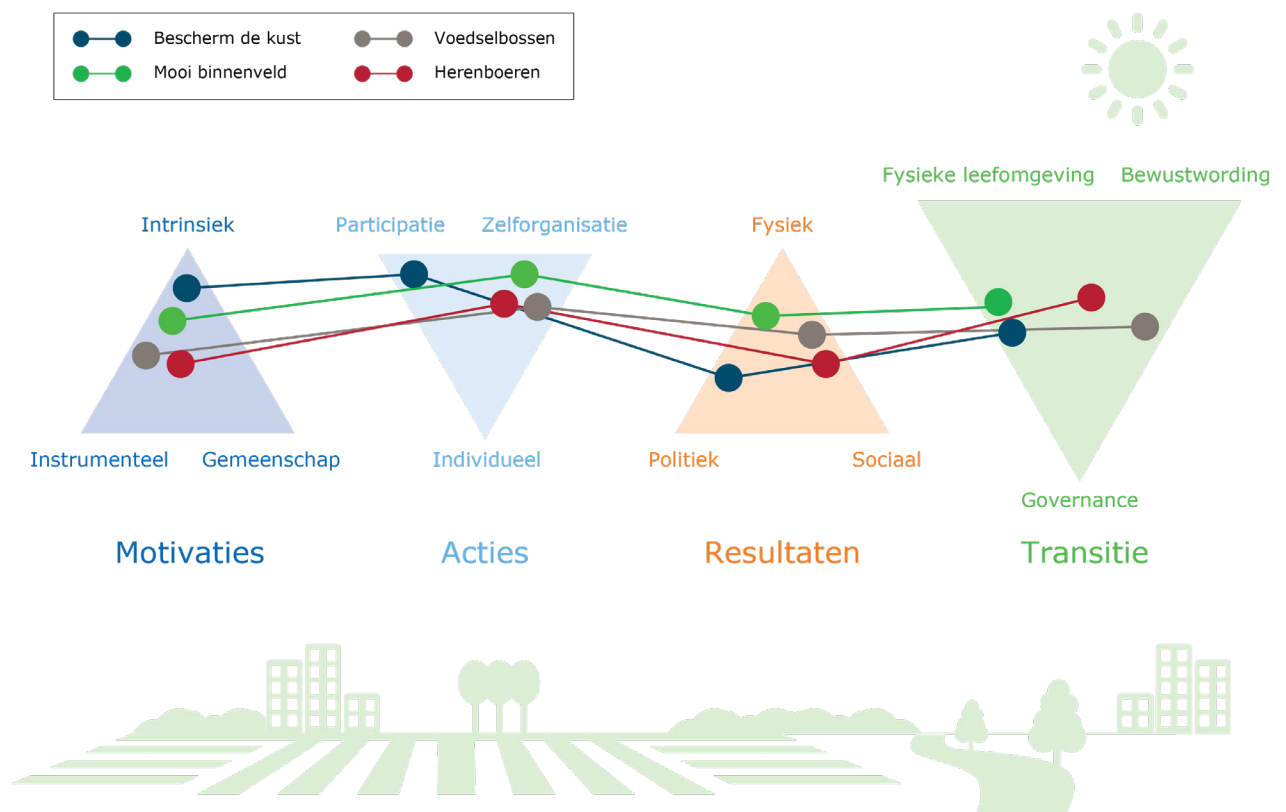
Bescherm de kust
Mooi binnenveld
Voedselbossen
Herenboeren

Intrinsiek
Instrumenteel
Gemeenschap

Participatie
Zelforganisatie
Individueel

Fysiek
Politiek
Sociaal

Fysieke leefomgeving
Bewustwording
Governance

Motivaties
Acties
Resultaten
Transitie